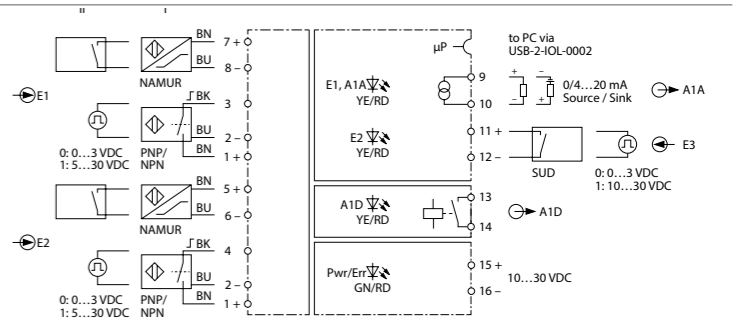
BN
7 +
BU
8 –
NAMUR
E1
BK
3
BU
2 –
BN
1 +
0: 0…3 VDC
1: 5…30 VDC
PNP/
NPN
BN
5 +
BU
6 –
NAMUR
E2
BK
4
BU
2 –
BN
1 +
0: 0…3 VDC
1: 5…30 VDC
PNP/
NPN

µP
to PC via
USB-2-IOL-0002
E1, A1A
YE/RD
9
10
+
–
–
+
0/4…20 mA
Source / Sink
A1A
E2
YE/RD
11 +
12 –
SUD
E3
0: 0…3 VDC
1: 10…30 VDC
A1D
YE/RD
13
14
A1D
Pwr/Err
GN/RD
15 +
16 –
10…30 VDC